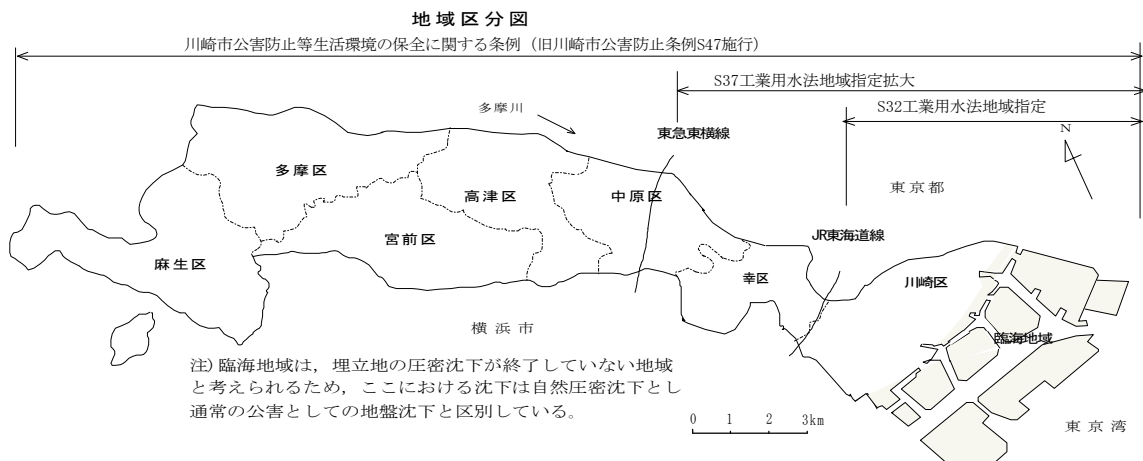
地域区分図

川崎市公害防止等生活環境の保全に関する条例（旧川崎市公害防止条例S47施行）

S37工業用水法地域指定拡大

S32工業用水法地域指定

多摩川

東急東横線

N

多摩区

高津区

中原区

東京都

宮前区

JR東海道線

麻生区

幸区

川崎区

横浜市

臨海地域

注）臨海地域は，埋立地の圧密沈下が終了していない地域と考えられるため，ここにおける沈下は自然圧密沈下とし通常の公害としての地盤沈下と区別している。

0　1　2　3km

東京湾